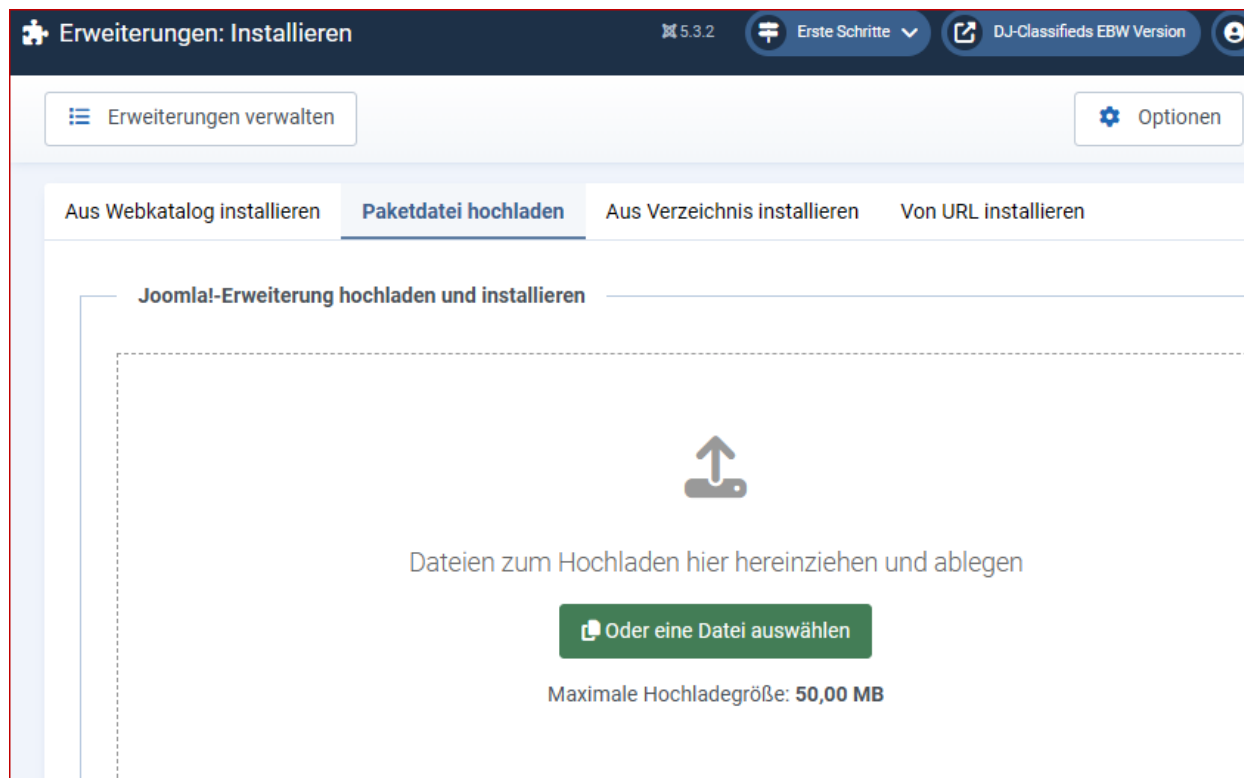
Erweiterungen: Installieren

5.3.2

Erste Schritte

DJ-Classifieds EBW Version

Erweiterungen verwalten

Optionen

Aus Webkatalog installieren

Paketdatei hochladen

Aus Verzeichnis installieren

Von URL installieren

Joomla!-Erweiterung hochladen und installieren

Dateien zum Hochladen hier hereinziehen und ablegen

Oder eine Datei auswählen

Maximale Hochladegröße: **50,00 MB**